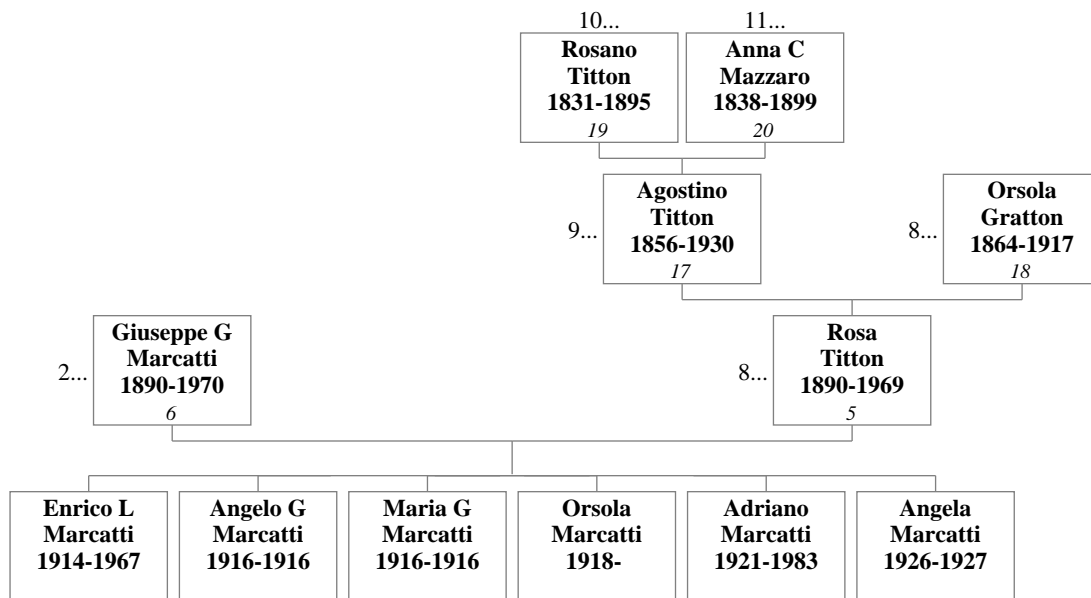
10...
Rosano Titton 1831-1895
19

11...
Anna C Mazzaro 1838-1899
20

9...
Agostino Titton 1856-1930
17

8...
Orsola Gratton 1864-1917
18

2...
Giuseppe G Marcatti 1890-1970
6

8...
Rosa Titton 1890-1969
5

Enrico L Marcatti 1914-1967

Angelo G Marcatti 1916-1916

Maria G Marcatti 1916-1916

Orsola Marcatti 1918-

Adriano Marcatti 1921-1983

Angela Marcatti 1926-1927